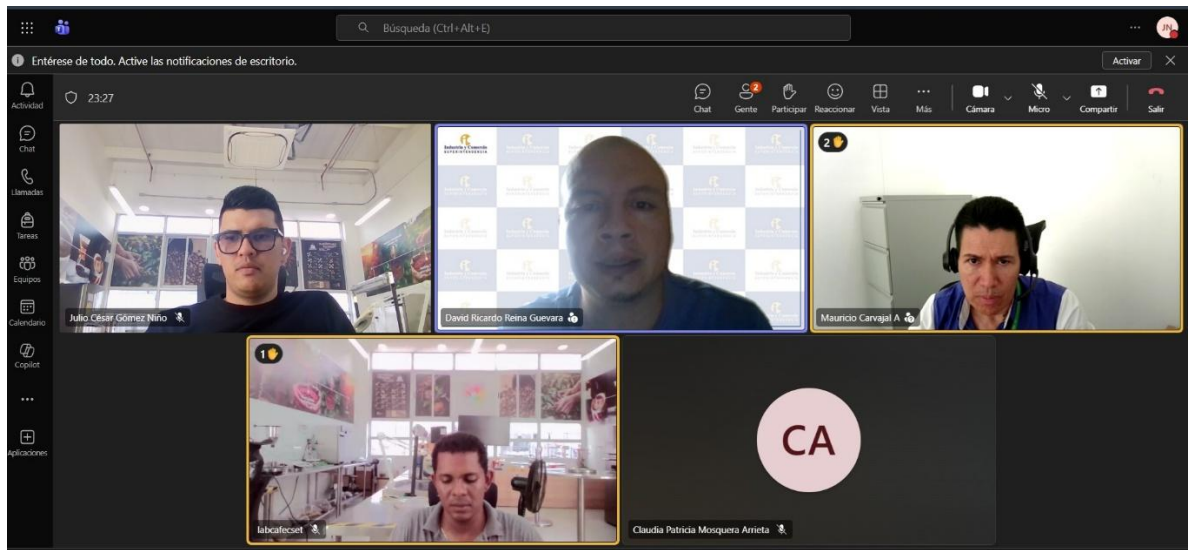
Búsqueda (Ctrl+Alt+E)

JN

Entérese de todo. Active las notificaciones de escritorio.

Activar

Actividad

Chat

Llamadas

Tareas

Equipos

Calendario

Copilot

...

Aplicaciones

23:27

Chat

2

Gente

Participar

Reaccionar

Vista

Más

Cámara

Micro

Compartir

Salir

Julio César Gómez Niño

David Ricardo Reina Guevara

2

Mauricio Carvajal A

1

labcafecset

CA

Claudia Patricia Mosquera Arrieta